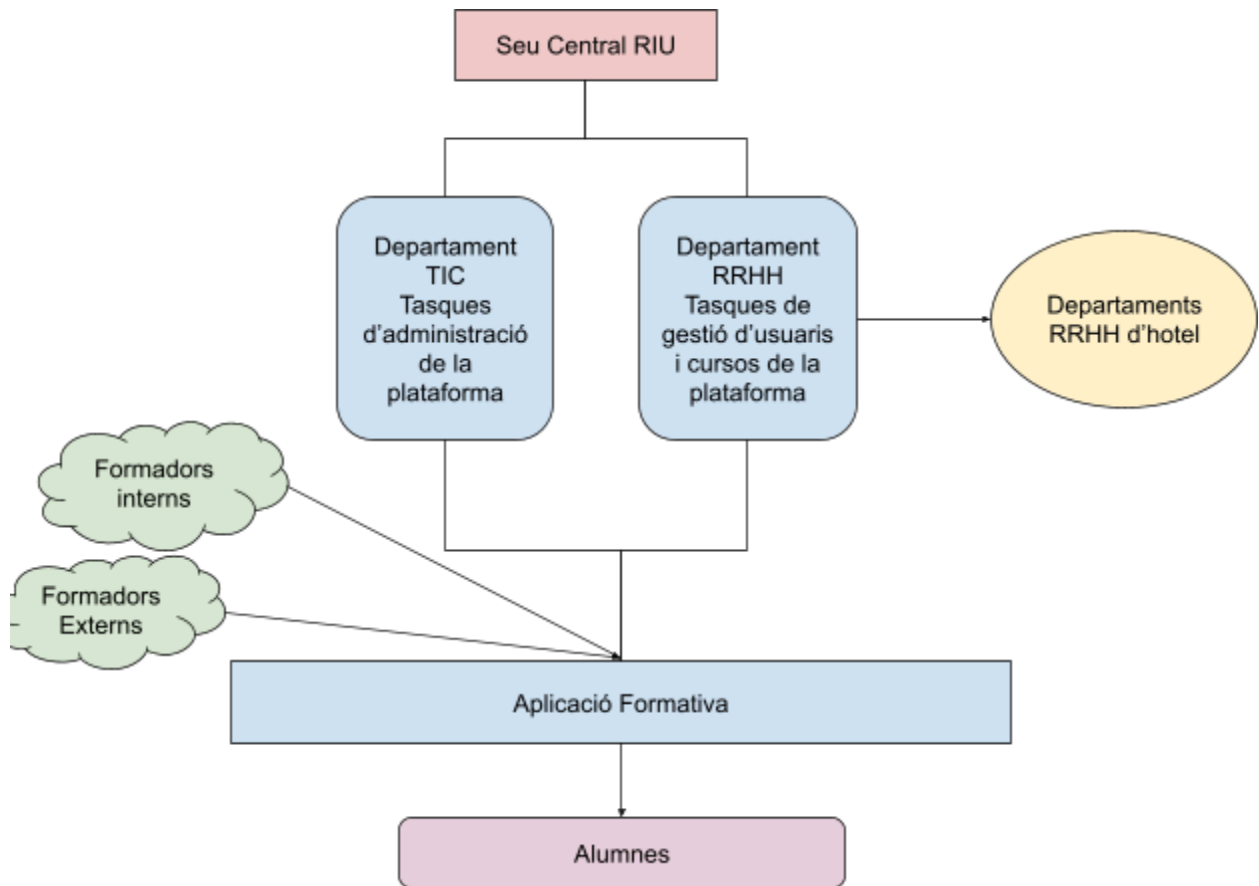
Seu Central RIU

Departament TIC Tasques d'administració de la plataforma

Departament RRHH Tasques de gestió d'usuaris i cursos de la plataforma

Departaments RRHH d'hotel

Formadors interns

Formadors Externs

Aplicació Formativa

Alumnes